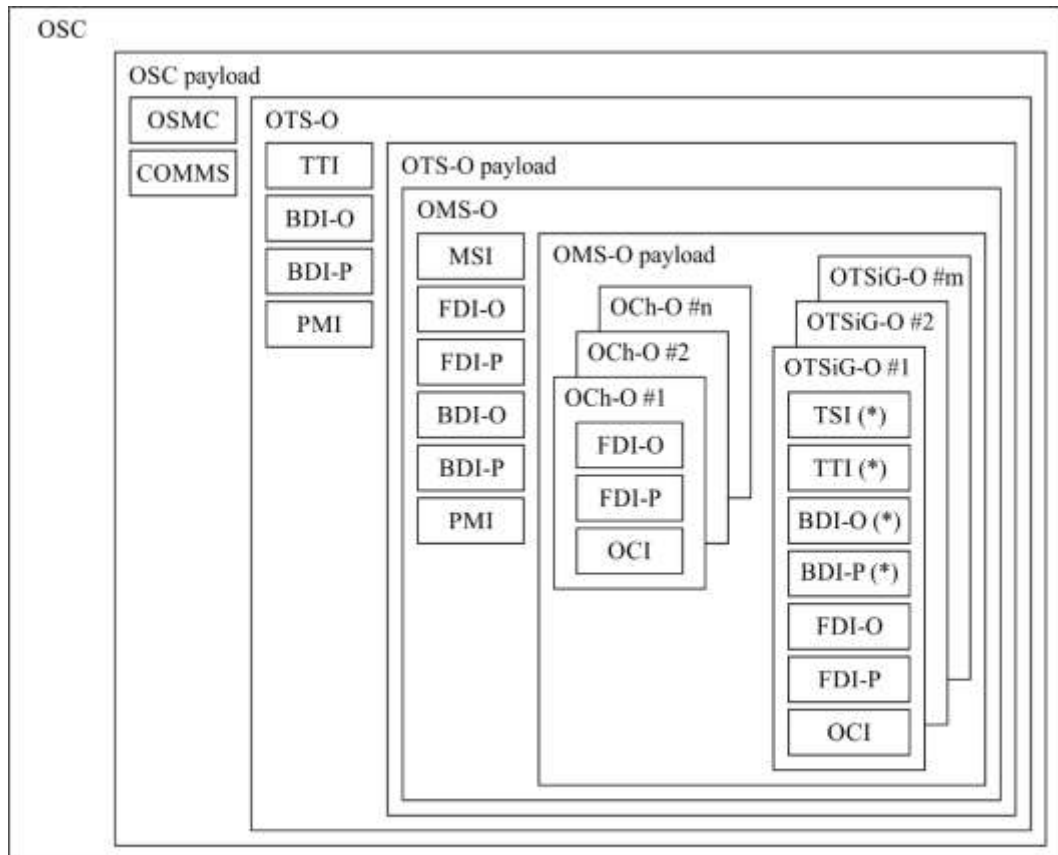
OSC

OSC payload

OSMC

COMMS

OTS-O

TTI

BDI-O

BDI-P

PMI

OTS-O payload

OMS-O

MSI

FDI-O

FDI-P

BDI-O

BDI-P

PMI

OMS-O payload

OCh-O #n

OCh-O #2

OCh-O #1

FDI-O

FDI-P

OCI

OTSiG-O #m

OTSiG-O #2

OTSiG-O #1

TSI (*)

TTI (*)

BDI-O (*)

BDI-P (*)

FDI-O

FDI-P

OCI